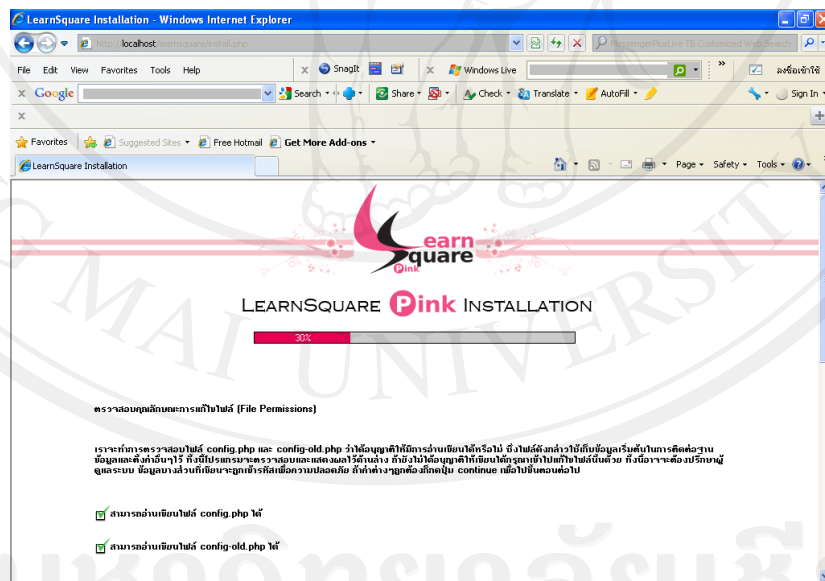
LearnSquare Installation - Windows Internet Explorer

http://localhost/learnsquare/install.php

MessengerPlusLive TB Customized Web Search

File Edit View Favorites Tools Help

SnagIt

Windows Live

ลงชื่อเข้าใช้

Google

Search

Share

Check

Translate

AutoFill

Sign In

Favorites

Suggested Sites

Free Hotmail

Get More Add-ons

LearnSquare Installation

Page

Safety

Tools

earn
Square
Pink

LEARNSQUARE Pink INSTALLATION

30%

ตรวจสอบคุณลักษณะการแก้ไขไฟล์ (File Permissions)

เราจะทำการตรวจสอบไฟล์ config.php และ config-old.php ว่าได้อนุญาติให้มีการอ่านเขียนได้หรือไม่ ซึ่งไฟล์ดังกล่าวใช้เก็บข้อมูลเริ่มต้นในการติดต่อฐานข้อมูลและตั้งค่าอื่นๆไว้ ทั้งนี้โปรแกรมจะตรวจสอบและแสดงผลไว้ด้านล่าง ถ้ายังไม่ได้อนุญาติให้เขียนได้กรุณาเข้าไปแก้ไขไฟล์นั้นด้วย ทั้งนี้อาจจะต้องปรึกษาผู้ดูแลระบบ ข้อมูลบางส่วนที่เขียนจะถูกเข้ารหัสเพื่อความปลอดภัย ถ้าค่าต่างๆถูกต้องก็กดปุ่ม continue เพื่อไปขั้นตอนต่อไป

สามารถอ่านเขียนไฟล์ config.php ได้

สามารถอ่านเขียนไฟล์ config-old.php ได้